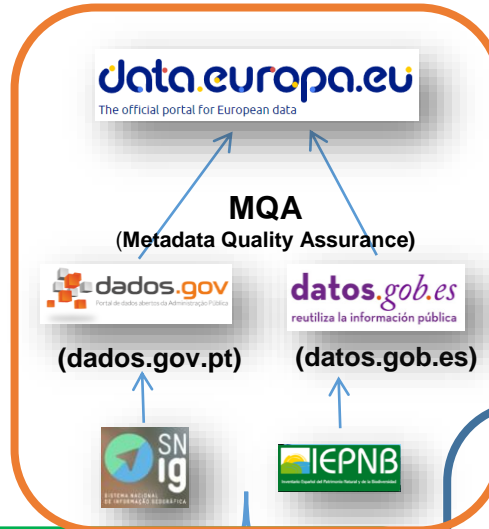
data.europa.eu
The official portal for European data

MQA
(Metadata Quality Assurance)

dados.gov
Portal de dados abertos da Administração Pública

datos.gob.es
reutiliza la información pública

(dados.gov.pt)

(datos.gob.es)

SN
ig
SISTEMA NACIONAL DE INFORMAÇÃO GEOGRÁFICA

IEPNB
Inventario Español del Patrimonio Natural y de la Biodiversidad